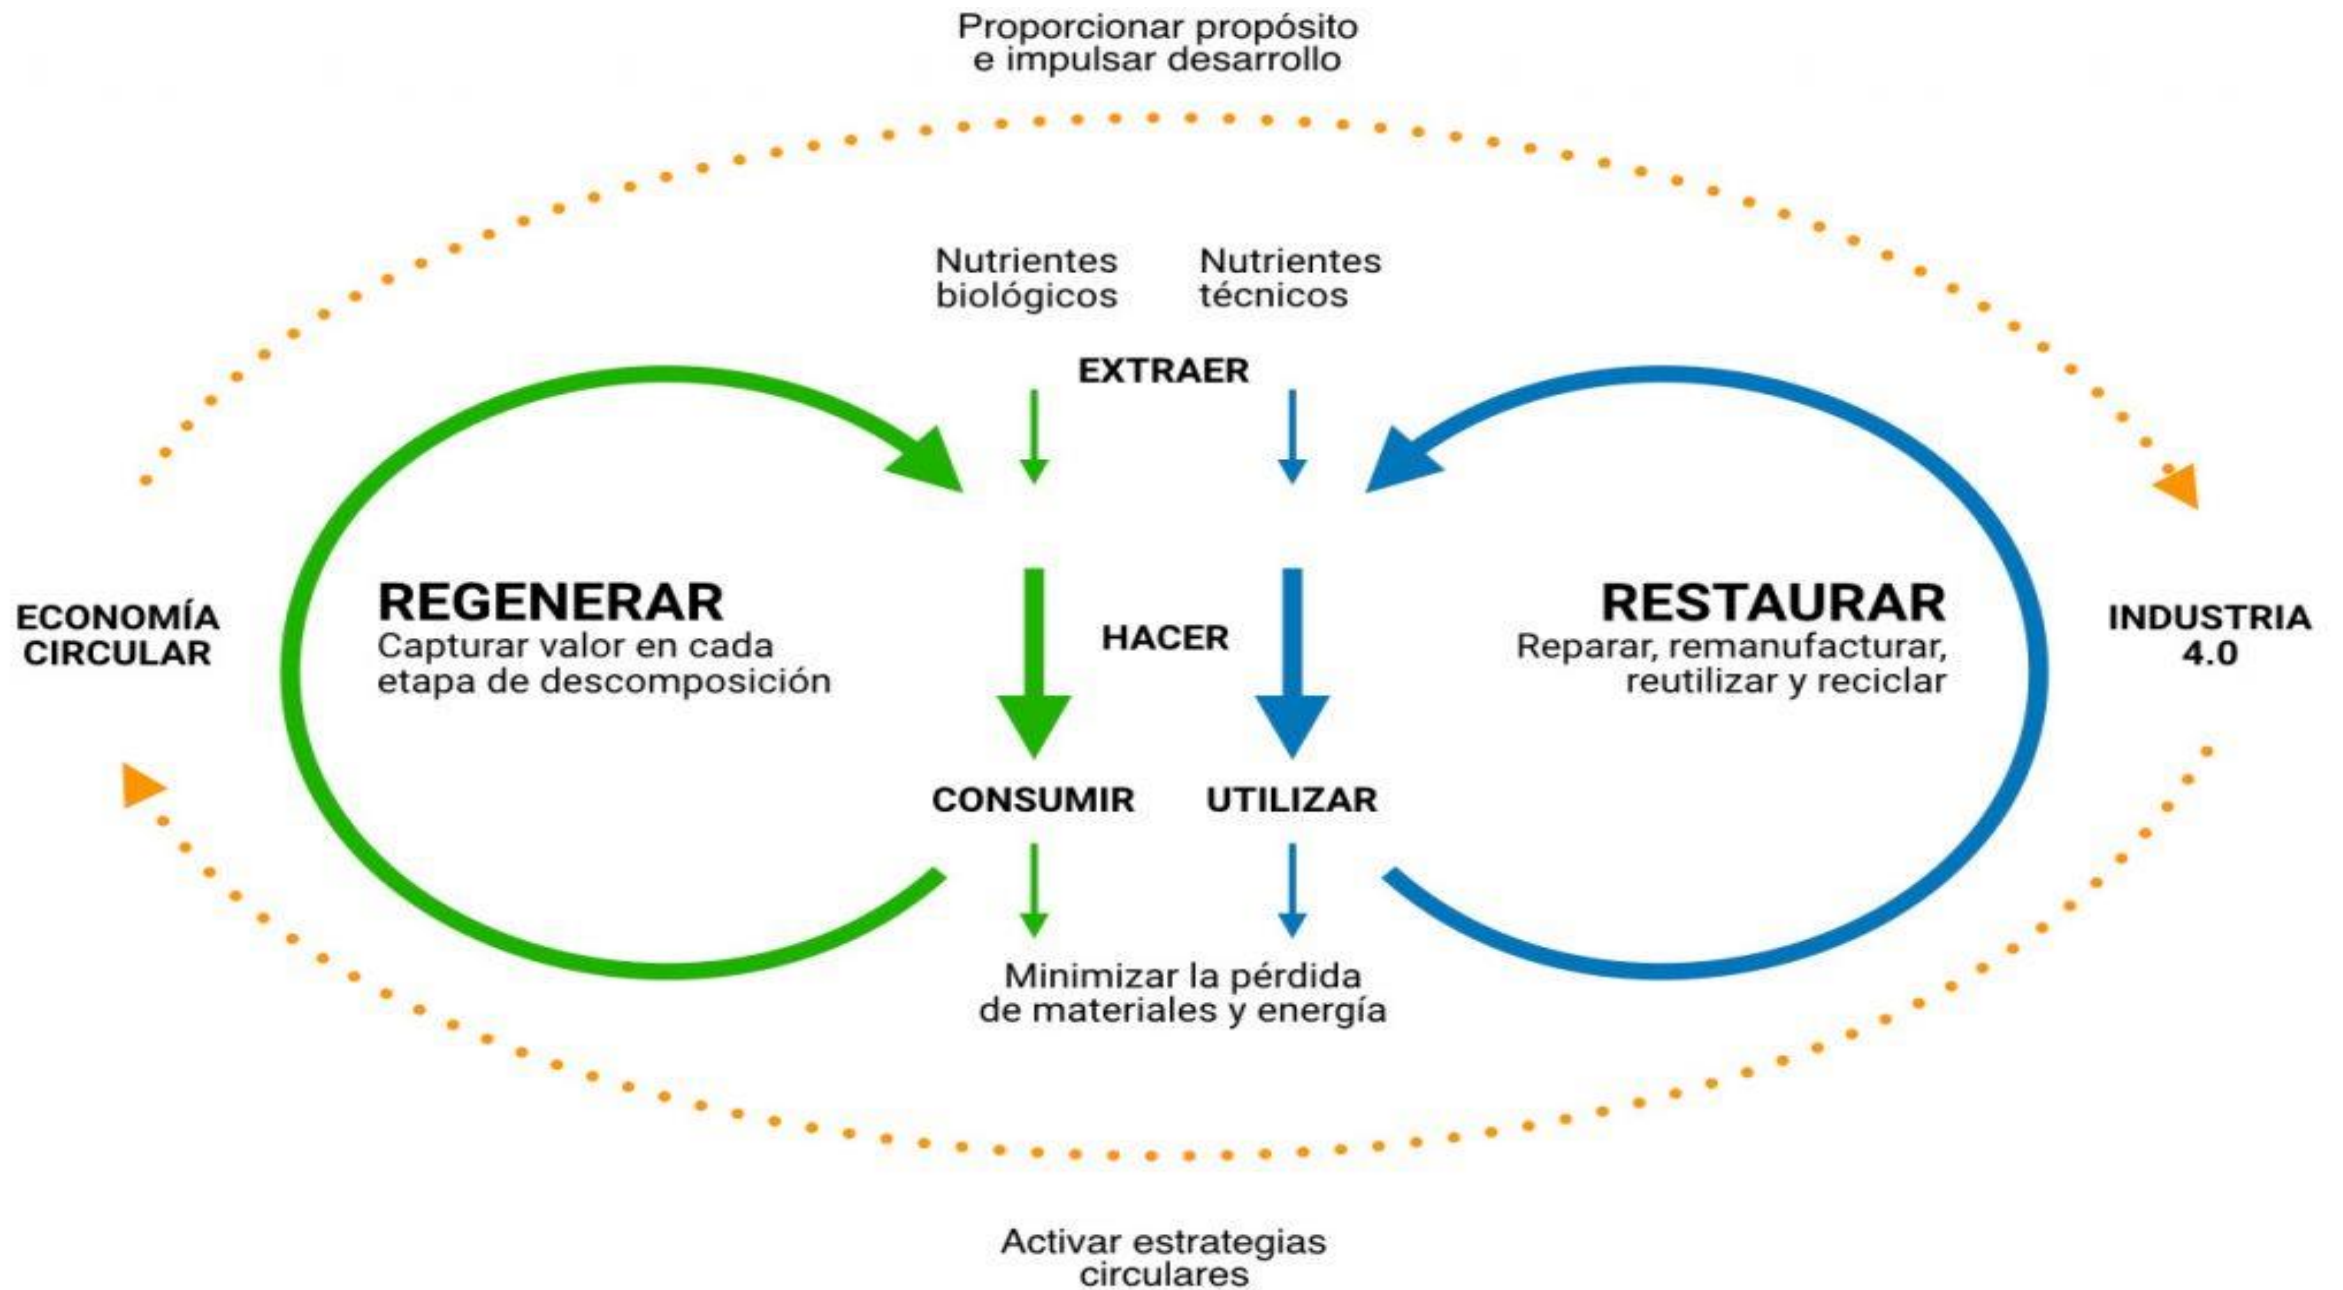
Proporcionar propósito e impulsar desarrollo

Nutrientes biológicos

Nutrientes técnicos

EXTRAER

ECONOMÍA CIRCULAR

REGENERAR
Capturar valor en cada etapa de descomposición

HACER

RESTAURAR
Reparar, remanufacturar, reutilizar y reciclar

INDUSTRIA 4.0

CONSUMIR

UTILIZAR

Minimizar la pérdida de materiales y energía

Activar estrategias circulares